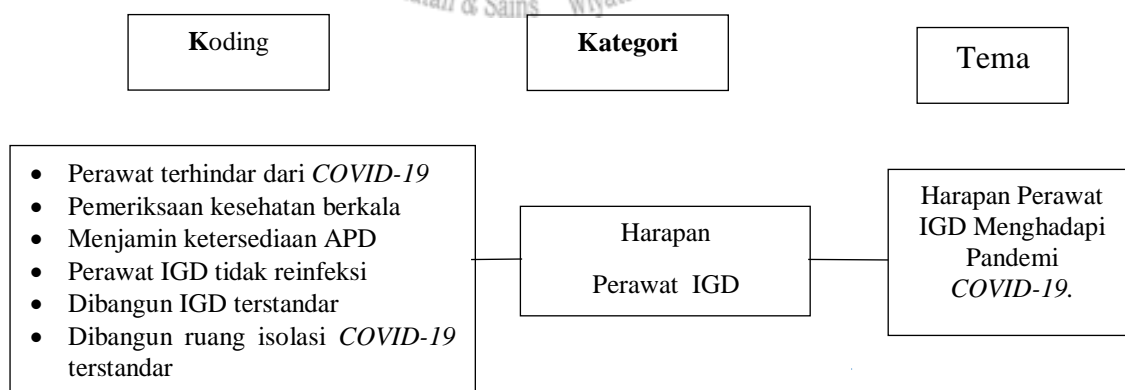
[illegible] & Sains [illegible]

Koding

Kategori

Tema

- Perawat terhindar dari *COVID-19*
- Pemeriksaan kesehatan berkala
- Menjamin ketersediaan APD
- Perawat IGD tidak reinfeksi
- Dibangun IGD terstandar
- Dibangun ruang isolasi *COVID-19* terstandar

Harapan

Perawat IGD

Harapan Perawat IGD Menghadapi Pandemi *COVID-19*.